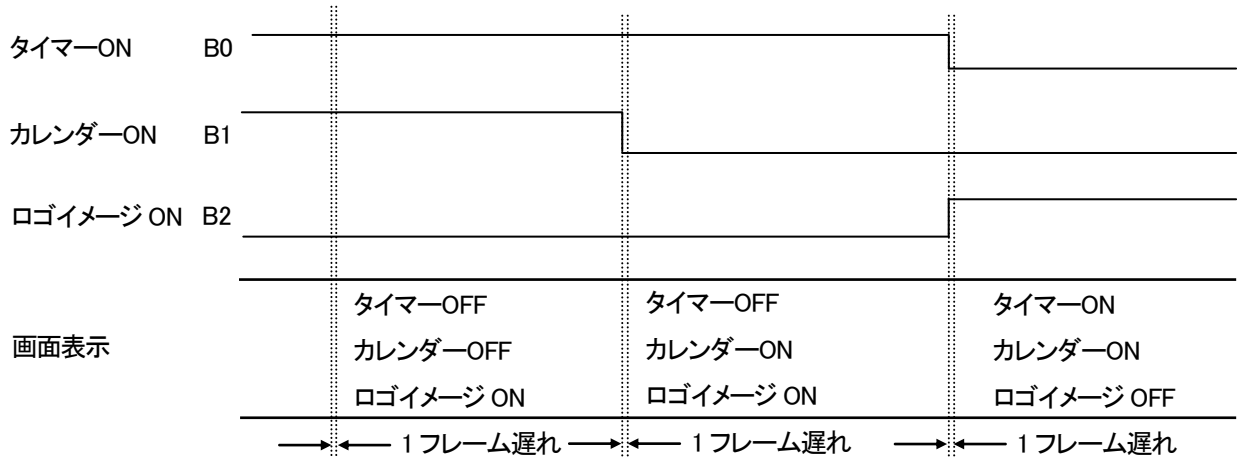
タイマーON B0

カレンダーON B1

ロゴイメージ ON B2

画面表示

| タイマーOFF | タイマーOFF | タイマーON |
|---|---|---|
| カレンダーOFF | カレンダーON | カレンダーON |
| ロゴイメージ ON | ロゴイメージ ON | ロゴイメージ OFF |

1フレーム遅れ 1フレーム遅れ 1フレーム遅れ